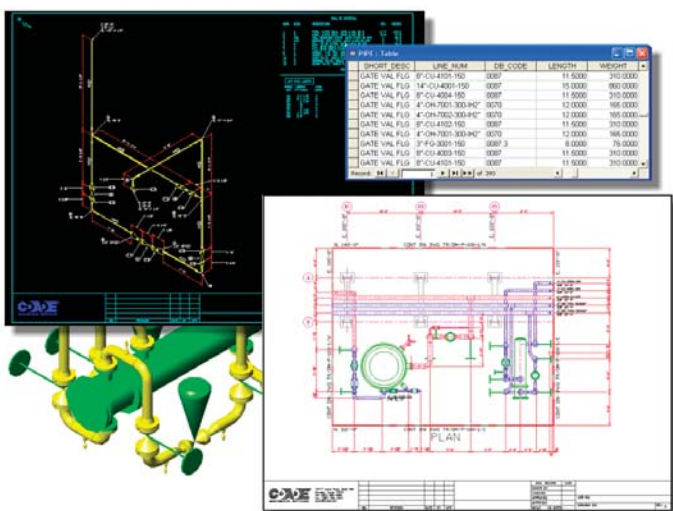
PIPE : Table

| SHORT_DESC | LINE_NUM | DB_CODE | LENGTH | WEIGHT |
|---|---|---|---|---|
| GATE VAL FLG | 8"-CU-4101-150 | 0087 | 11.5000 | 310.0000 |
| GATE VAL FLG | 14"-CU-4001-150 | 0087 | 15.0000 | 860.0000 |
| GATE VAL FLG | 8"-CU-4004-150 | 0087 | 11.5000 | 310.0000 |
| GATE VAL FLG | 4"-OH-7001-300-IH2" | 0070 | 12.0000 | 165.0000 |
| GATE VAL FLG | 4"-OH-7002-300-IH2" | 0070 | 12.0000 | 165.0000 |
| GATE VAL FLG | 8"-CU-4102-150 | 0087 | 11.5000 | 310.0000 |
| GATE VAL FLG | 4"-OH-7001-300-IH2" | 0070 | 12.0000 | 165.0000 |
| GATE VAL FLG | 3"-FG-3001-150 | 0087.3 | 8.0000 | 76.0000 |
| GATE VAL FLG | 8"-CU-4003-150 | 0087 | 11.5000 | 310.0000 |
| GATE VAL FLG | 8"-CU-4101-150 | 0087 | 11.5000 | 310.0000 |

Record: 1 of 393

CADE

PLAN

CADE